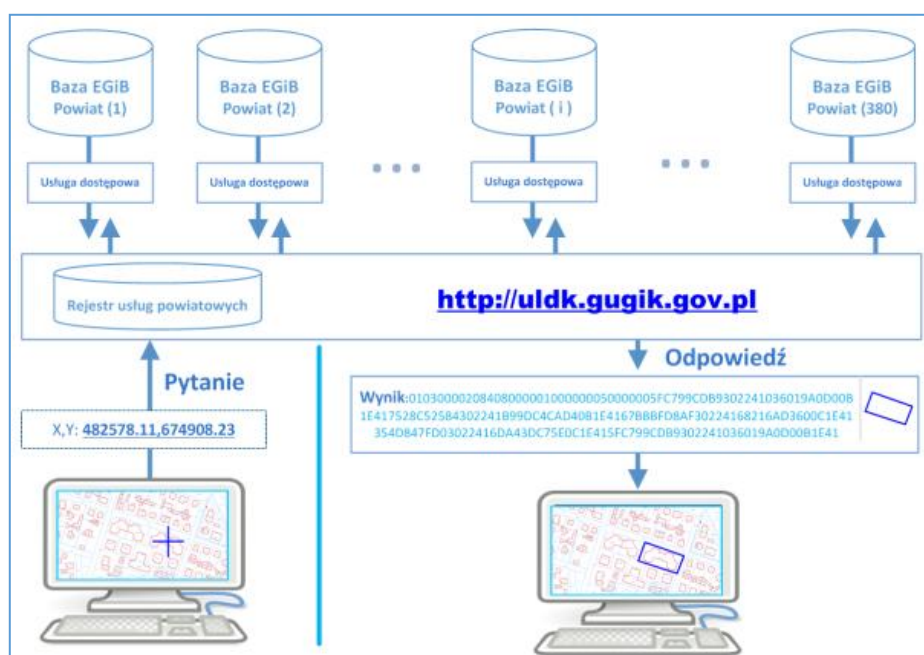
Baza EGiB Powiat (1)

Baza EGiB Powiat (2)

Baza EGiB Powiat ( i )

Baza EGiB Powiat (380)

Usługa dostępowa

Usługa dostępowa

Usługa dostępowa

Usługa dostępowa

Rejestr usług powiatowych

http://uldk.gugik.gov.pl

Odpowiedź

Pytanie

X,Y: 482578.11,674908.23

Wynik:0103000020840800000010000000500000005FC799CDB9302241036019A0D00B1E417528C525B4302241B99DC4CAD40B1E4167BBBFD8AF30224168216AD3600C1E41354D847FD03022416DA43DC75E0C1E415FC799CDB9302241036019A0D00B1E41